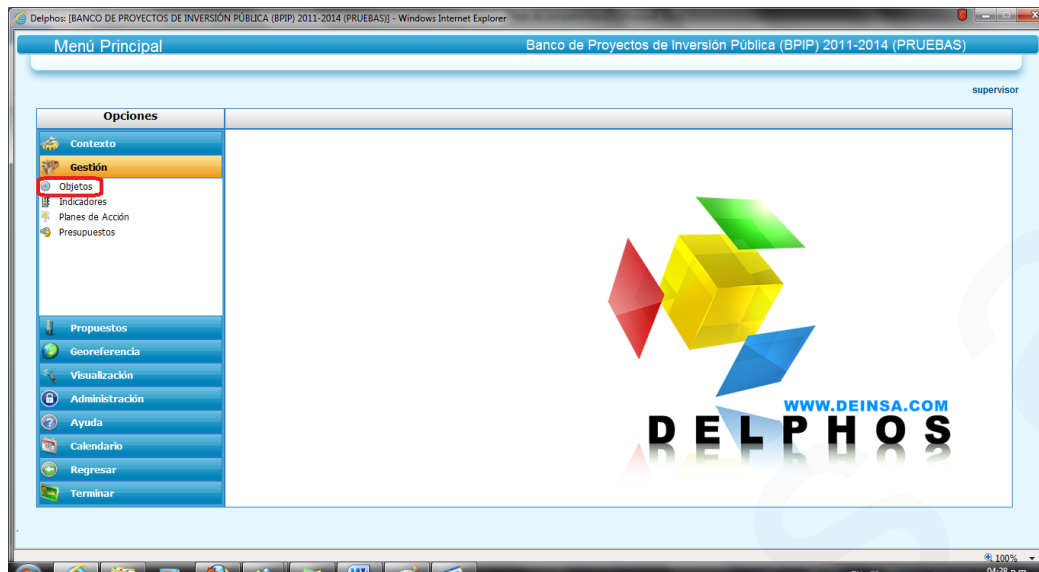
Delphos: [BANCO DE PROYECTOS DE INVERSIÓN PÚBLICA (BPIP) 2011-2014 (PRUEBAS)] - Windows Internet Explorer

Menú Principal

Banco de Proyectos de Inversión Pública (BPIP) 2011-2014 (PRUEBAS)

supervisor

Opciones

Contexto

Gestión

Objetos

Indicadores

Planes de Acción

Presupuestos

Propuestos

Georeferencia

Visualización

Administración

Ayuda

Calendario

Regresar

Terminar

WWW.DEINSA.COM

DELPHOS

100%